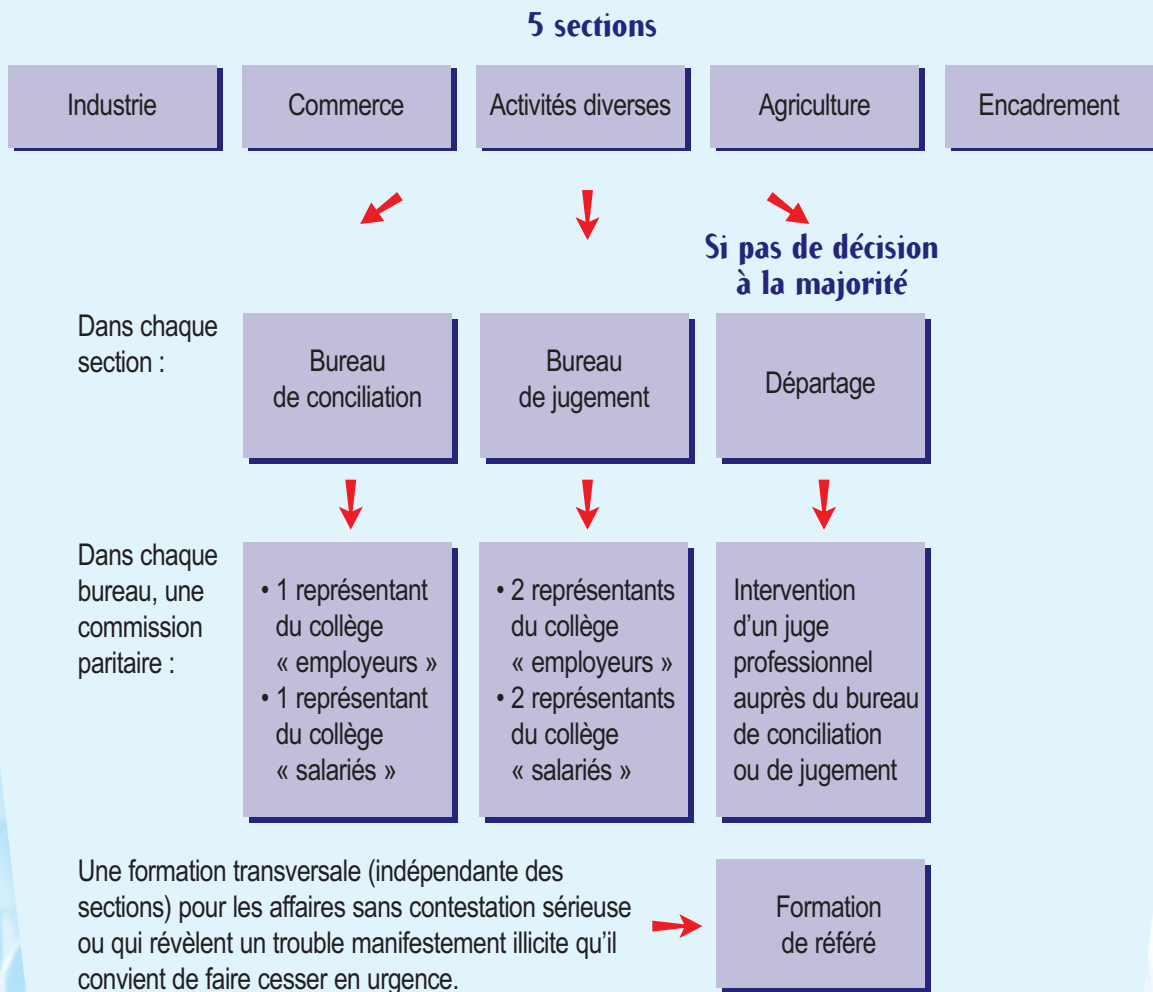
5 sections

Industrie

Commerce

Activités diverses

Agriculture

Encadrement

Si pas de décision à la majorité

Dans chaque section :

Bureau de conciliation

Bureau de jugement

Départage

Dans chaque bureau, une commission paritaire :

• 1 représentant du collège « employeurs »
• 1 représentant du collège « salariés »

• 2 représentants du collège « employeurs »
• 2 représentants du collège « salariés »

Intervention d'un juge professionnel auprès du bureau de conciliation ou de jugement

Une formation transversale (indépendante des sections) pour les affaires sans contestation sérieuse ou qui révèlent un trouble manifestement illicite qu'il convient de faire cesser en urgence.

Formation de référé